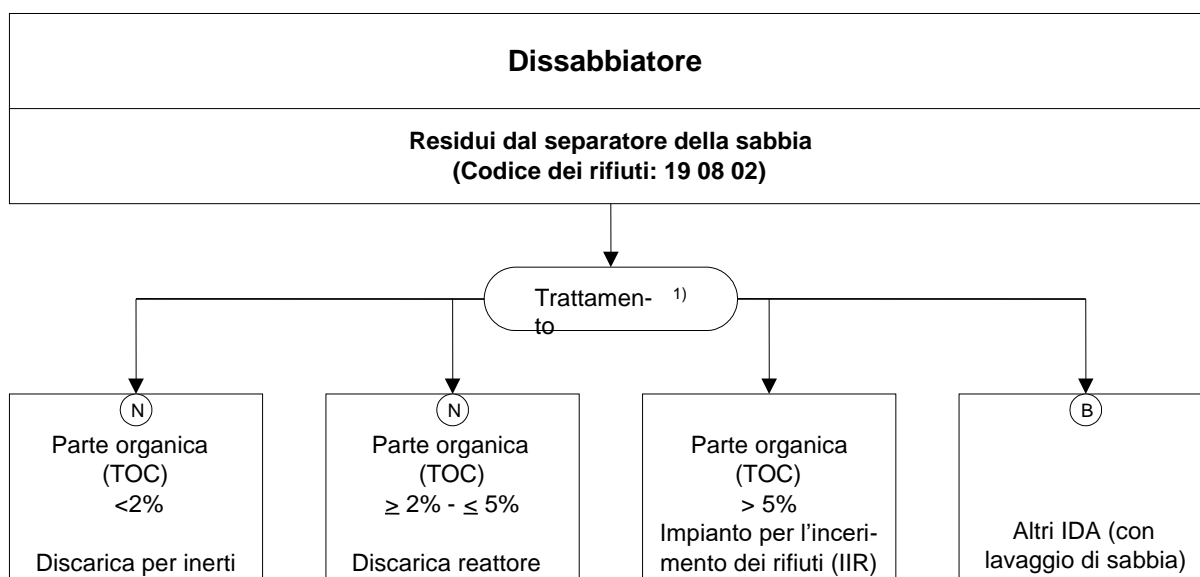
**Dissabbiatore**

**Residui dal separatore della sabbia (Codice dei rifiuti: 19 08 02)**

Trattamento $^{1)}$

N
Parte organica (TOC) <2%

Discarica per inerti

N
Parte organica (TOC) $\geq$ 2% - $\leq$ 5%

Discarica reattore

Parte organica (TOC) > 5%
Impianto per l'incerimento dei rifiuti (IIR)

B
Altri IDA (con lavaggio di sabbia)